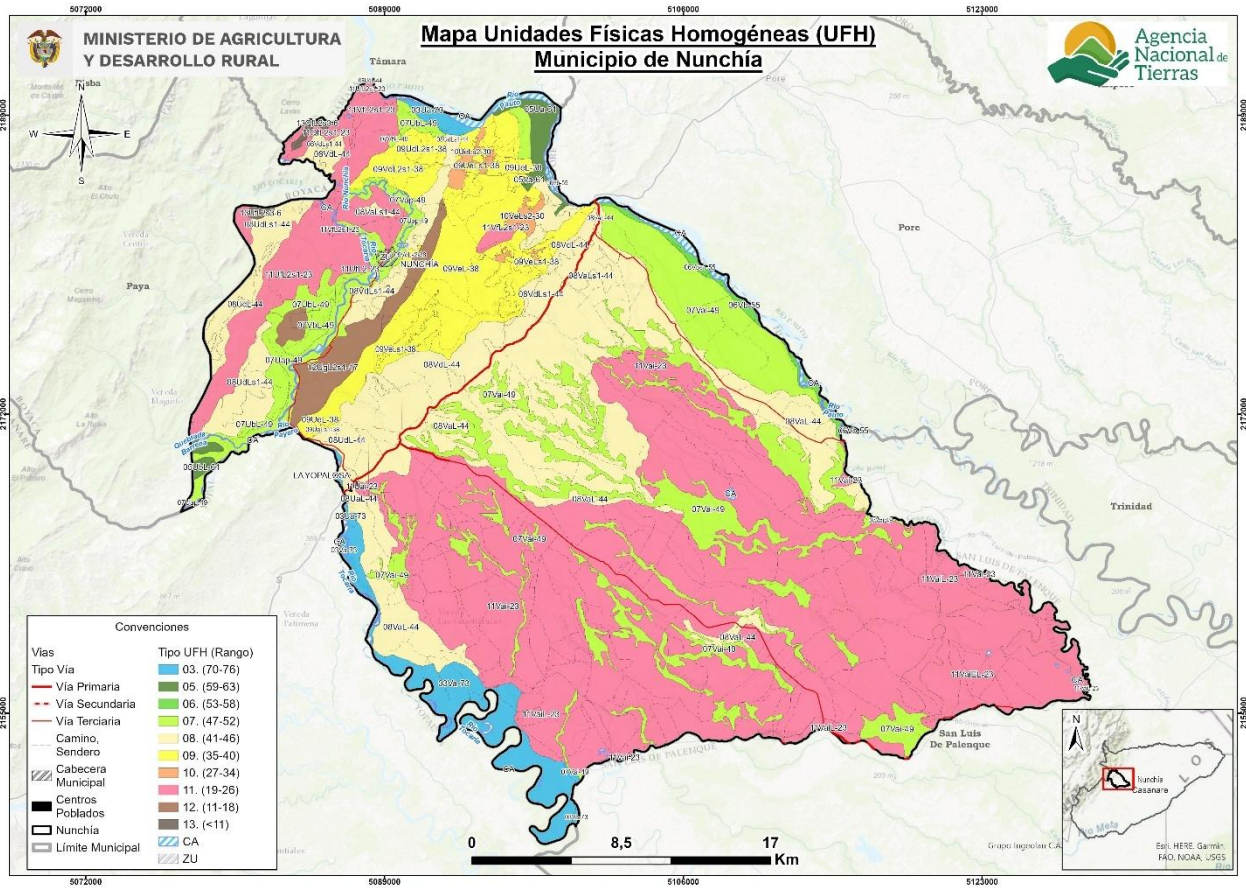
MINISTERIO DE AGRICULTURA Y DESARROLLO RURAL

Mapa Unidades Físicas Homogéneas (UFH) Municipio de Nunchía

Agencia Nacional de Tierras

5072000 5089000 5106000 5123000

2189000 2172000 2155000

Támara
Tasba
Pore
Paya
NUNCHÍA
LA YOPAL
Trinidad
San Luis De Palenque

N
W E
S

11VaLs1-23 08VaL-44 07VaL-49 11VaL-23 08VdL-44 09VaL-38 07VaL-49 06VaL-55 03VaL-73 11VaL-23 07VaL-49 08VaL-44 11VaL-23 11VaL-23 07VaL-49

Convenciones
Vías
Tipo Vía
Vía Primaria
Vía Secundaria
Vía Terciaria
Camino, Sendero
Cabecera Municipal
Centros Poblados
Nunchía
Límite Municipal
Tipo UFH (Rango)
03. (70-76)
05. (59-63)
06. (53-58)
07. (47-52)
08. (41-46)
09. (35-40)
10. (27-34)
11. (19-26)
12. (11-18)
13. (<11)
CA
ZU

0 8,5 17 Km

Grupo Ingeolan C.A.

Nunchía
Casanare

Esri, HERE, Garmin, FAO, NOAA, USGS